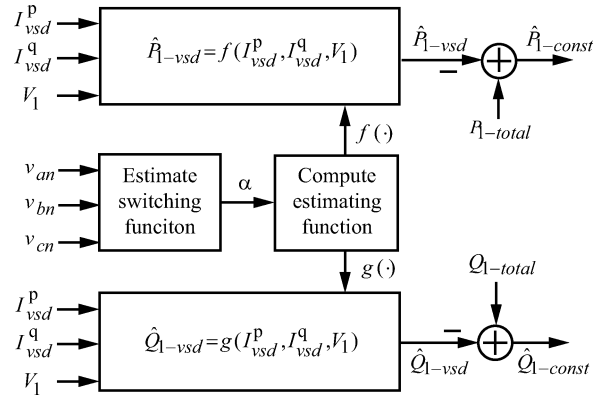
$I_{vsd}^{p}$

$I_{vsd}^{q}$

$V_1$

$\hat{P}_{1-vsd} = f(I_{vsd}^{p}, I_{vsd}^{q}, V_1)$

$\hat{P}_{1-vsd}$

$-$

$\hat{P}_{1-const}$

$P_{1-total}$

$f(\cdot)$

$v_{an}$

$v_{bn}$

$v_{cn}$

Estimate switching funciton

α

Compute estimating function

$g(\cdot)$

$Q_{1-total}$

$I_{vsd}^{p}$

$I_{vsd}^{q}$

$V_1$

$\hat{Q}_{1-vsd} = g(I_{vsd}^{p}, I_{vsd}^{q}, V_1)$

$-$

$\hat{Q}_{1-vsd}$

$\hat{Q}_{1-const}$